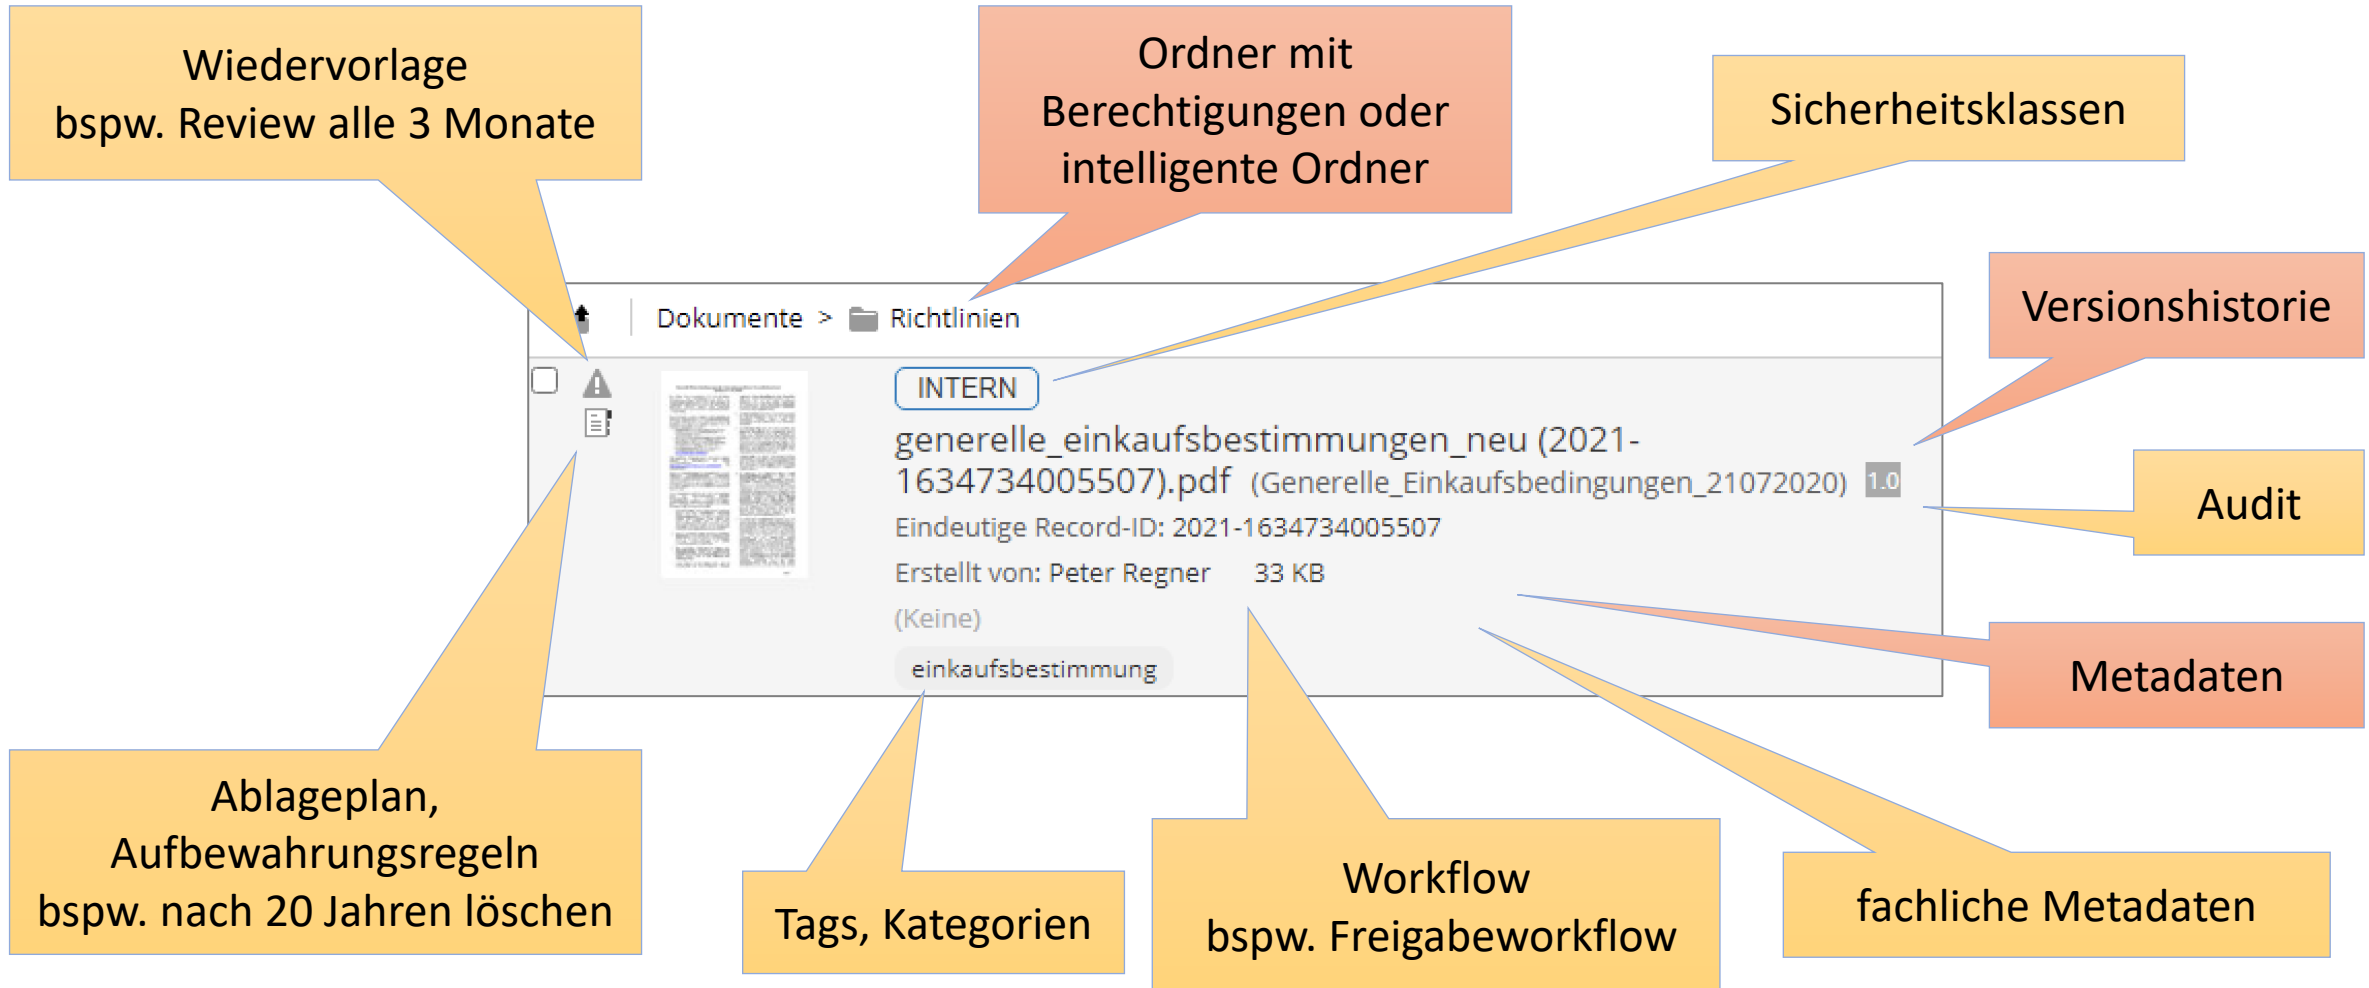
Wiedervorlage
bspw. Review alle 3 Monate

Ordner mit Berechtigungen oder intelligente Ordner

Sicherheitsklassen

Versionshistorie

Dokumente > Richtlinien

INTERN

generelle_einkaufsbestimmungen_neu (2021-1634734005507).pdf (Generelle_Einkaufsbedingungen_21072020) 1.0

Eindeutige Record-ID: 2021-1634734005507

Erstellt von: Peter Regner 33 KB

(Keine)

einkaufsbestimmung

Audit

Metadaten

Ablageplan,
Aufbewahrungsregeln
bspw. nach 20 Jahren löschen

Tags, Kategorien

Workflow
bspw. Freigabeworkflow

fachliche Metadaten